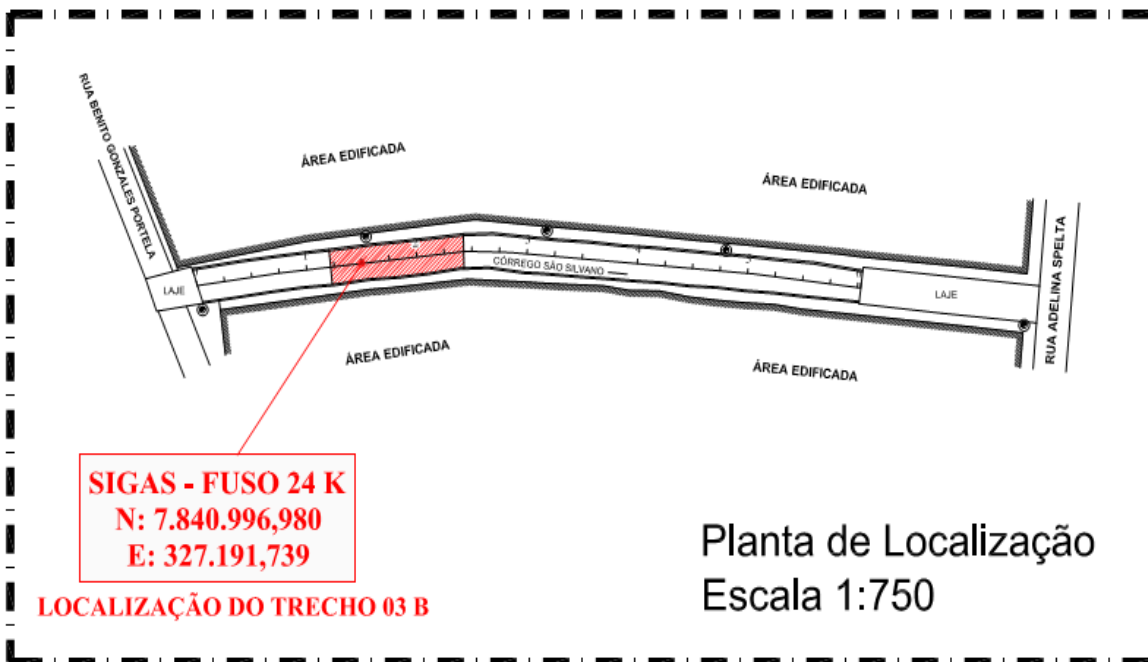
RUA BENITO GONZALES PORTELA

ÁREA EDIFICADA

ÁREA EDIFICADA

LAJE

CÓRREGO SÃO SILVANO

LAJE

RUA ADELINA SPELTA

ÁREA EDIFICADA

ÁREA EDIFICADA

SIGAS - FUSO 24 K
N: 7.840.996,980
E: 327.191,739

LOCALIZAÇÃO DO TRECHO 03 B

Planta de Localização
Escala 1:750